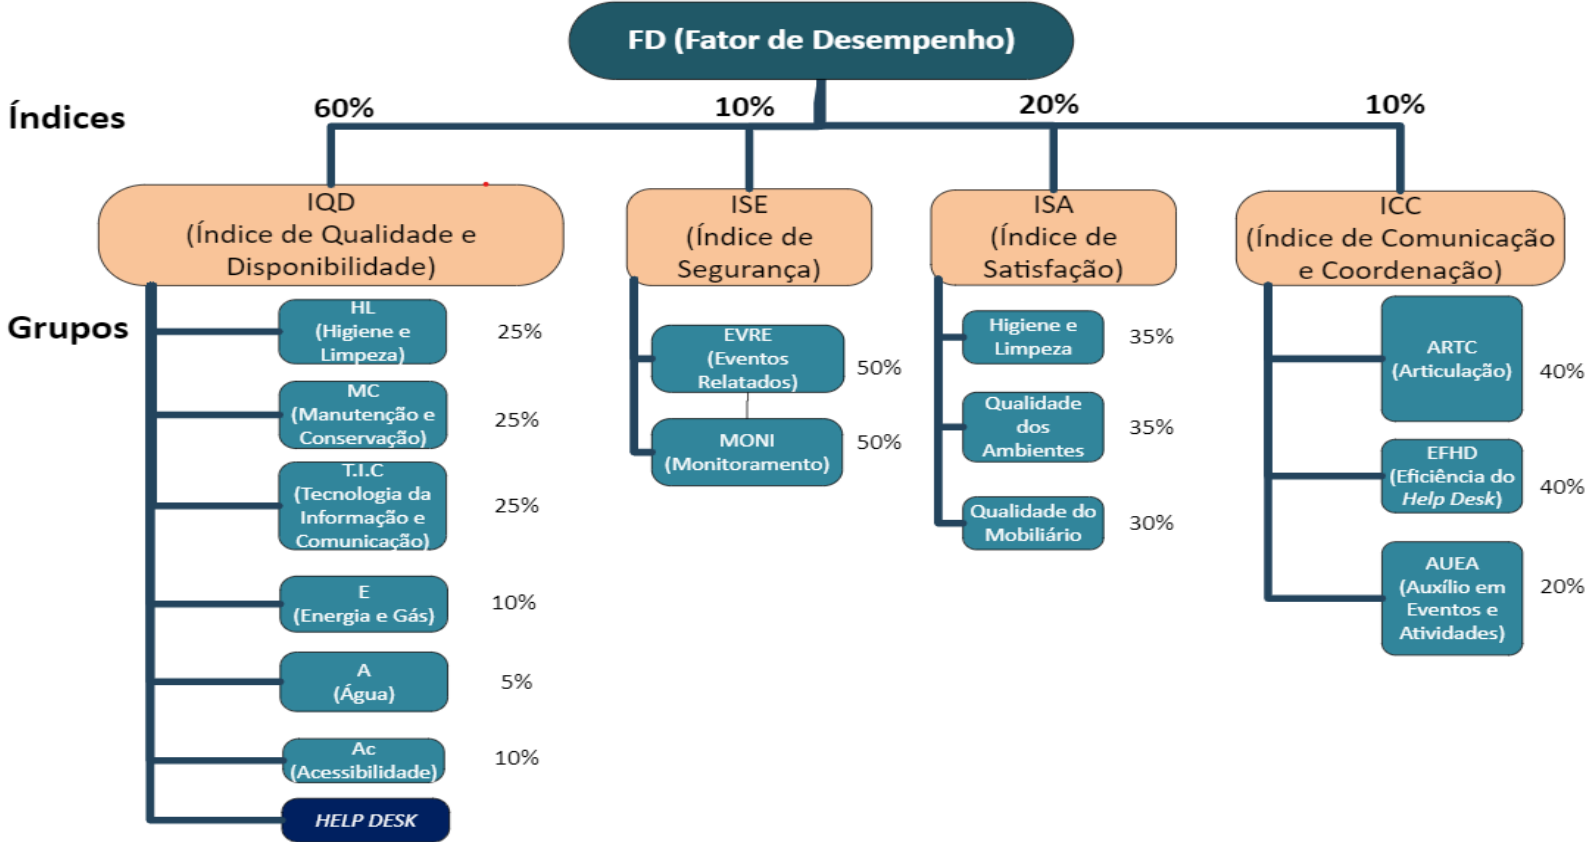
FD (Fator de Desempenho)

Índices

60%
10%
20%
10%

IQD (Índice de Qualidade e Disponibilidade)

ISE (Índice de Segurança)

ISA (Índice de Satisfação)

ICC (Índice de Comunicação e Coordenação)

Grupos

HL (Higiene e Limpeza) 25%

MC (Manutenção e Conservação) 25%

T.I.C (Tecnologia da Informação e Comunicação) 25%

E (Energia e Gás) 10%

A (Água) 5%

Ac (Acessibilidade) 10%

HELP DESK

EVRE (Eventos Relatados) 50%

MONI (Monitoramento) 50%

Higiene e Limpeza 35%

Qualidade dos Ambientes 35%

Qualidade do Mobiliário 30%

ARTC (Articulação) 40%

EFHD (Eficiência do Help Desk) 40%

AUEA (Auxílio em Eventos e Atividades) 20%